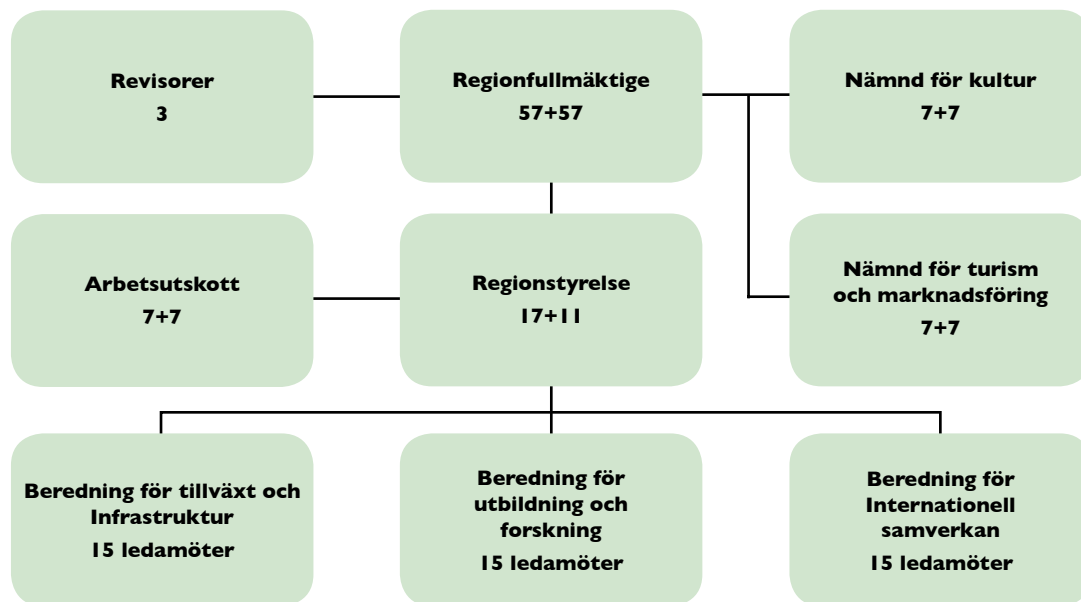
Revisorer
3

Regionfullmäktige
57+57

Nämnd för kultur
7+7

Arbetsutskott
7+7

Regionstyrelse
17+11

Nämnd för turism och marknadsföring
7+7

Beredning för tillväxt och Infrastruktur
15 ledamöter

Beredning för utbildning och forskning
15 ledamöter

Beredning för Internationell samverkan
15 ledamöter